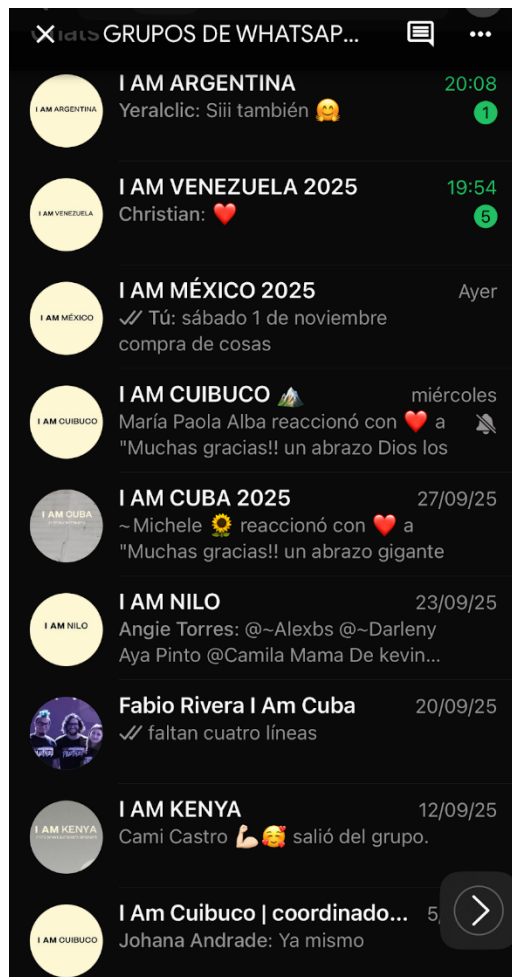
GRUPOS DE WHATSAP...

I AM ARGENTINA
I AM ARGENTINA 20:08
Yeralclic: Siii también 🤗 1

I AM VENEZUELA
I AM VENEZUELA 2025 19:54
Christian: ❤️ 5

I AM MÉXICO
I AM MÉXICO 2025 Ayer
Tú: sábado 1 de noviembre compra de cosas

I AM CUIBUCO
I AM CUIBUCO ⛰️ miércoles
María Paola Alba reaccionó con ❤️ a "Muchas gracias!! un abrazo Dios los

I AM CUBA
I AM CUBA 2025 27/09/25
~Michele 🌻 reaccionó con ❤️ a "Muchas gracias!! un abrazo gigante

I AM NILO
I AM NILO 23/09/25
Angie Torres: @~Alexbs @~Darleny Aya Pinto @Camila Mama De kevin...

Fabio Rivera I Am Cuba 20/09/25
faltan cuatro líneas

I AM KENYA
I AM KENYA 12/09/25
Cami Castro 💪🥰 salió del grupo.

I AM CUIBUCO
I Am Cuibuco | coordinado... 5/
Johana Andrade: Ya mismo